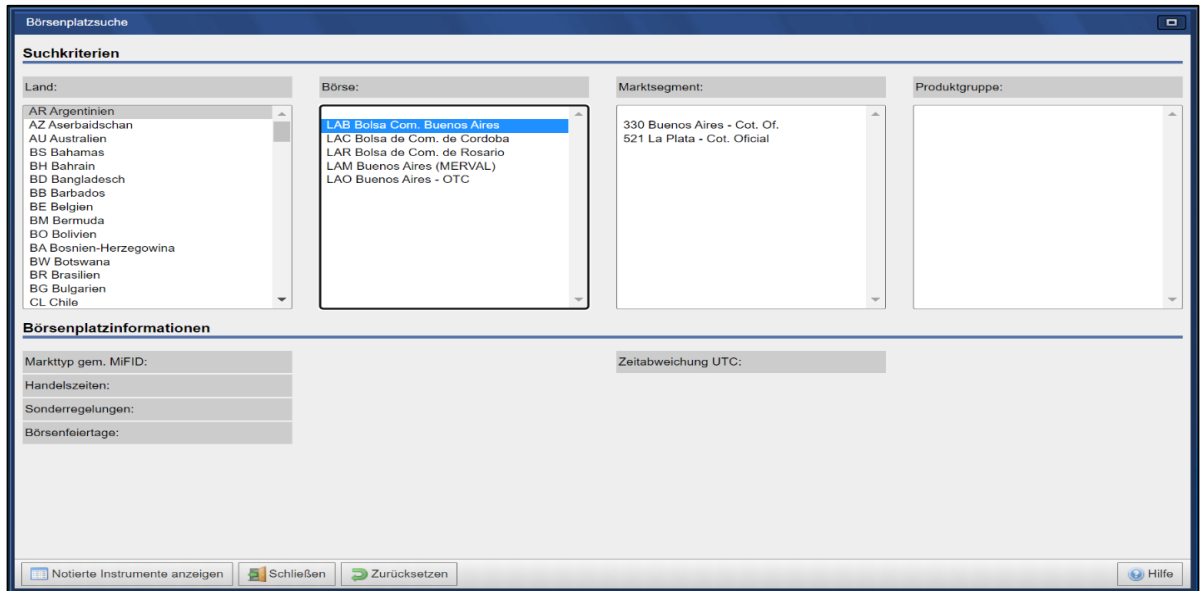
Börsenplatzsuche

Suchkriterien

Land:

AR Argentinien
AZ Aserbaidschan
AU Australien
BS Bahamas
BH Bahrain
BD Bangladesch
BB Barbados
BE Belgien
BM Bermuda
BO Bolivien
BA Bosnien-Herzegowina
BW Botswana
BR Brasilien
BG Bulgarien
CL Chile

Börse:

LAB Bolsa Com. Buenos Aires
LAC Bolsa de Com. de Cordoba
LAR Bolsa de Com. de Rosario
LAM Buenos Aires (MERVAL)
LAO Buenos Aires - OTC

Marktsegment:

330 Buenos Aires - Cot. Of.
521 La Plata - Cot. Oficial

Produktgruppe:

Börsenplatzinformationen

Markttyp gem. MiFID:

Handelszeiten:

Sonderregelungen:

Börsenfeiertage:

Zeitabweichung UTC:

Notierte Instrumente anzeigen

Schließen

Zurücksetzen

Hilfe